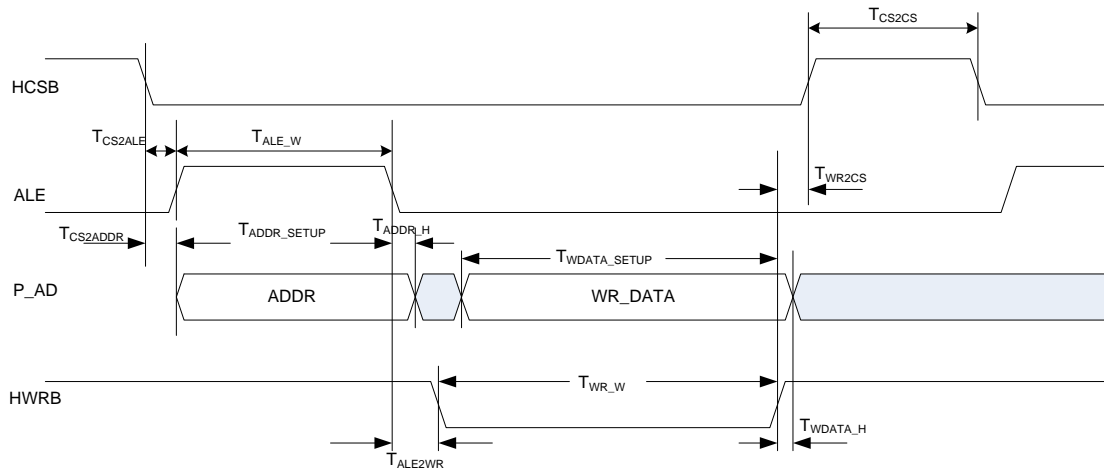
$T_{CS2CS}$

HCSB

$T_{CS2ALE}$

$T_{ALE\_W}$

ALE

$T_{WR2CS}$

$T_{CS2ADDR}$

$T_{ADDR\_SETUP}$

$T_{ADDR\_H}$

$T_{WDATA\_SETUP}$

P_AD

ADDR

WR_DATA

HWRB

$T_{WR\_W}$

$T_{WDATA\_H}$

$T_{ALE2WR}$